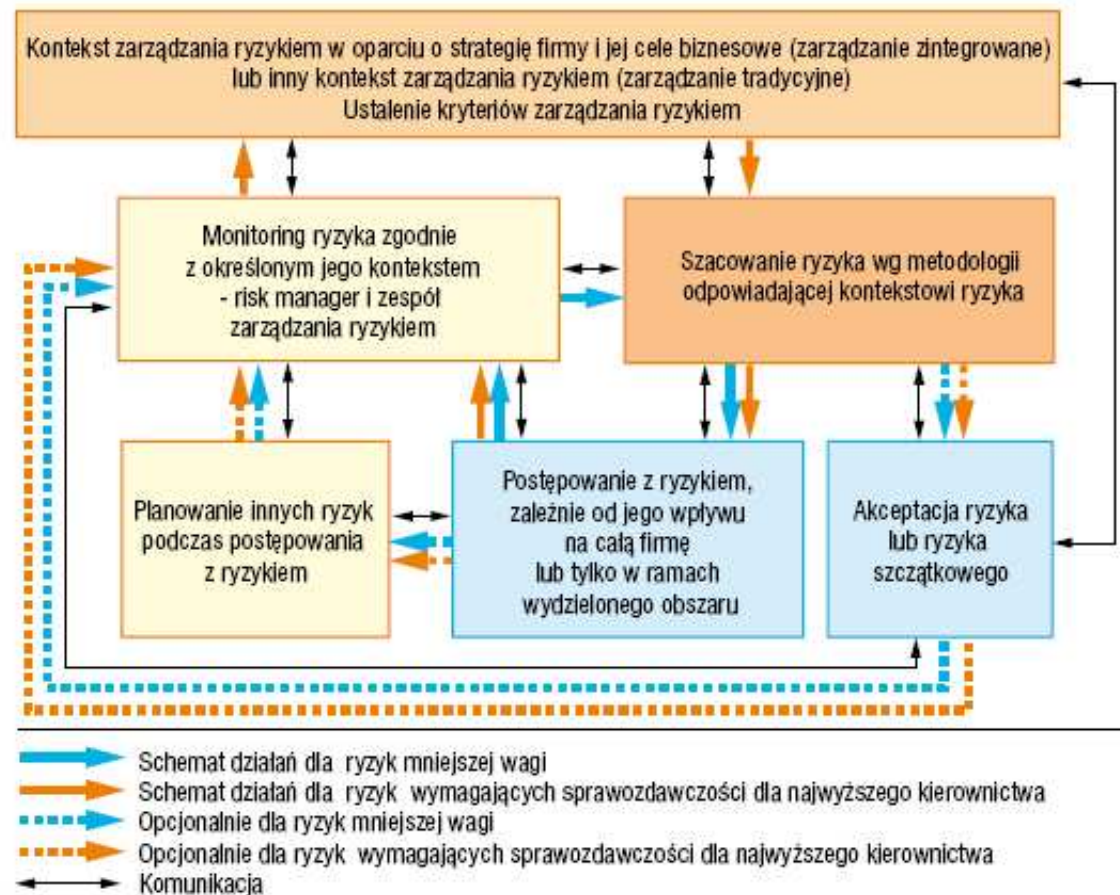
Kontekst zarządzania ryzykiem w oparciu o strategię firmy i jej cele biznesowe (zarządzanie zintegrowane) lub inny kontekst zarządzania ryzykiem (zarządzanie tradycyjne)
Ustalenie kryteriów zarządzania ryzykiem

Monitoring ryzyka zgodnie z określonym jego kontekstem - risk manager i zespół zarządzania ryzykiem

Szacowanie ryzyka wg metodologii odpowiadającej kontekstowi ryzyka

Planowanie innych ryzyk podczas postępowania z ryzykiem

Postępowanie z ryzykiem, zależnie od jego wpływu na całą firmę lub tylko w ramach wydzielonego obszaru

Akceptacja ryzyka lub ryzyka szczątkowego

Schemat działań dla ryzyk mniejszej wagi
Schemat działań dla ryzyk wymagających sprawozdawczości dla najwyższego kierownictwa
Opcjonalnie dla ryzyk mniejszej wagi
Opcjonalnie dla ryzyk wymagających sprawozdawczości dla najwyższego kierownictwa
Komunikacja